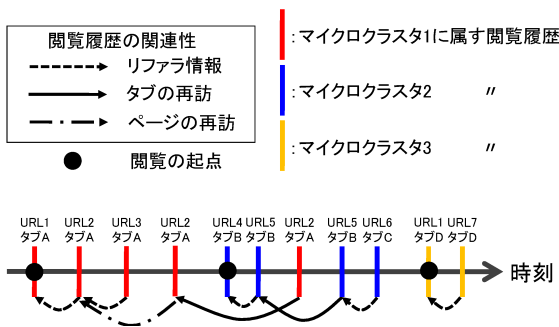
閲覧履歴の関連性
リファラ情報
タブの再訪
ページの再訪
閲覧の起点

: マイクロクラスタ1に属す閲覧履歴
: マイクロクラスタ2 〃
: マイクロクラスタ3 〃

URL1 タブA
URL2 タブA
URL3 タブA
URL2 タブA
URL4 タブB
URL5 タブB
URL2 タブA
URL5 タブB
URL6 タブC
URL1 タブD
URL7 タブD

時刻